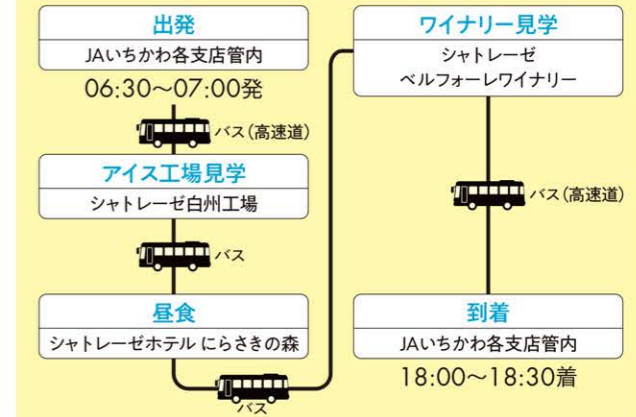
出発
JAいちかわ各支店管内
06:30～07:00発

バス（高速道）

アイス工場見学
シャトレーゼ白州工場

バス

昼食
シャトレーゼホテル にらさきの森

バス

ワイナリー見学
シャトレーゼ
ベルフォーレワイナリー

バス（高速道）

到着
JAいちかわ各支店管内
18:00～18:30着